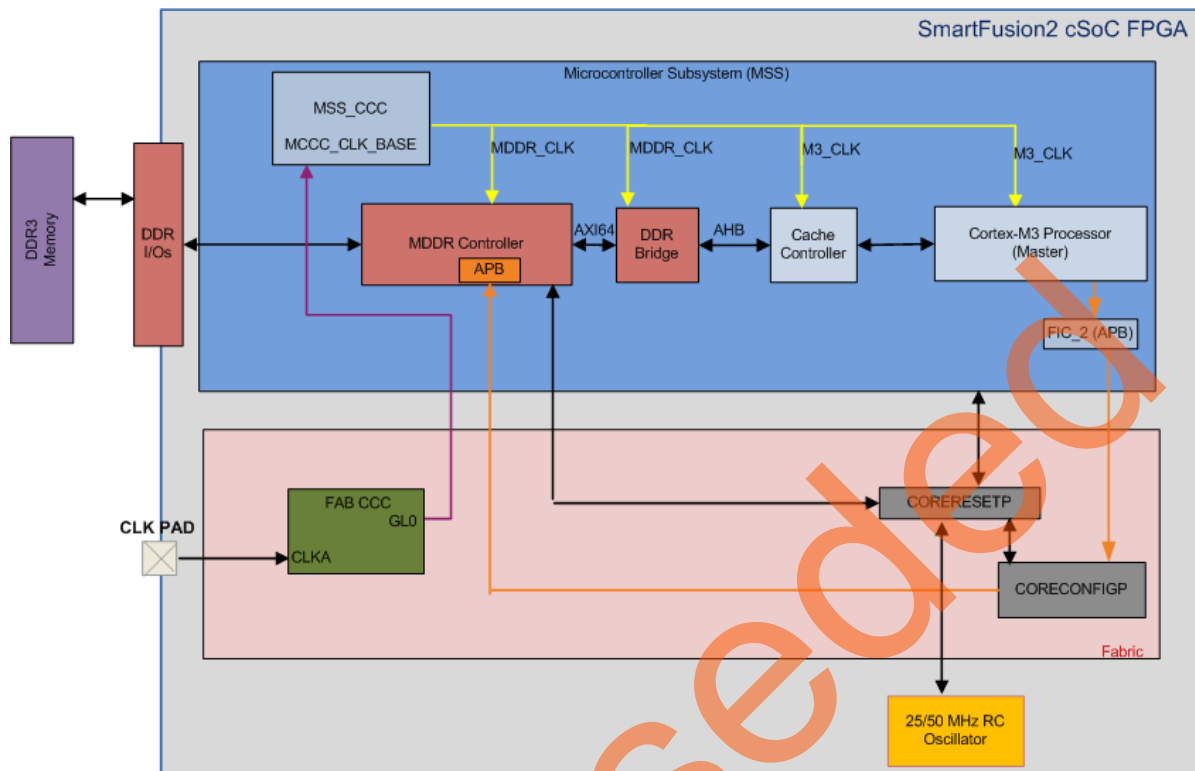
SmartFusion2 cSoC FPGA

Microcontroller Subsystem (MSS)

MSS_CCC

MCCC_CLK_BASE

MDDR_CLK

MDDR_CLK

M3_CLK

M3_CLK

DDR3 Memory

DDR I/Os

MDDR Controller

APB

AXI64

DDR Bridge

AHB

Cache Controller

Cortex-M3 Processor (Master)

FIC_2 (APB)

FAB CCC

GL0

CLKA

CLK PAD

CORERESETP

CORECONFIGP

Fabric

25/50 MHz RC Oscillator

Superseded